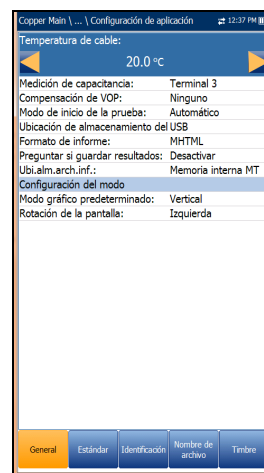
Copper Main \ ... \ Configuración de aplicación 12:37 PM

Temperatura de cable:

20.0 °C

| | |
|---|---|
| Medición de capacitancia: | Terminal 3 |
| Compensación de VOP: | Ninguno |
| Modo de inicio de la prueba: | Automático |
| Ubicación de almacenamiento del | USB |
| Formato de informe: | MHTML |
| Preguntar si guardar resultados: | Desactivar |
| Ubi.alm.arch.inf.: | Memoria interna MT |

Configuración del modo

| | |
|---|---|
| Modo gráfico predeterminado: | Vertical |
| Rotación de la pantalla: | Izquierda |

General | Estándar | Identificación | Nombre de archivo | Timbre